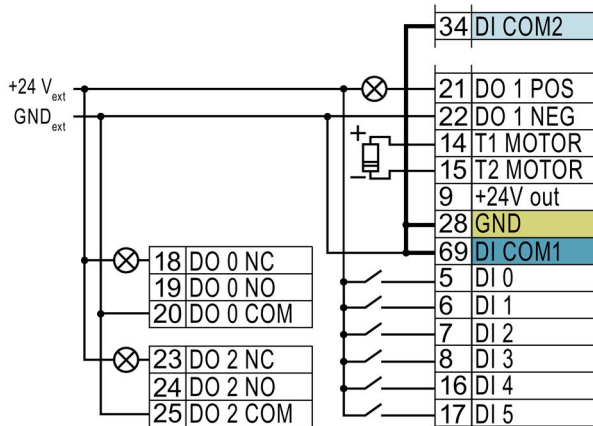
+24 $V_{ext}$
$GND_{ext}$

| 34 | DI COM2 |
|---|---|

| 21 | DO 1 POS |
|---|---|
| 22 | DO 1 NEG |
| 14 | T1 MOTOR |
| 15 | T2 MOTOR |
| 9 | +24V out |
| 28 | GND |
| 69 | DI COM1 |
| 5 | DI 0 |
| 6 | DI 1 |
| 7 | DI 2 |
| 8 | DI 3 |
| 16 | DI 4 |
| 17 | DI 5 |

+
−

| 18 | DO 0 NC |
|---|---|
| 19 | DO 0 NO |
| 20 | DO 0 COM |

| 23 | DO 2 NC |
|---|---|
| 24 | DO 2 NO |
| 25 | DO 2 COM |